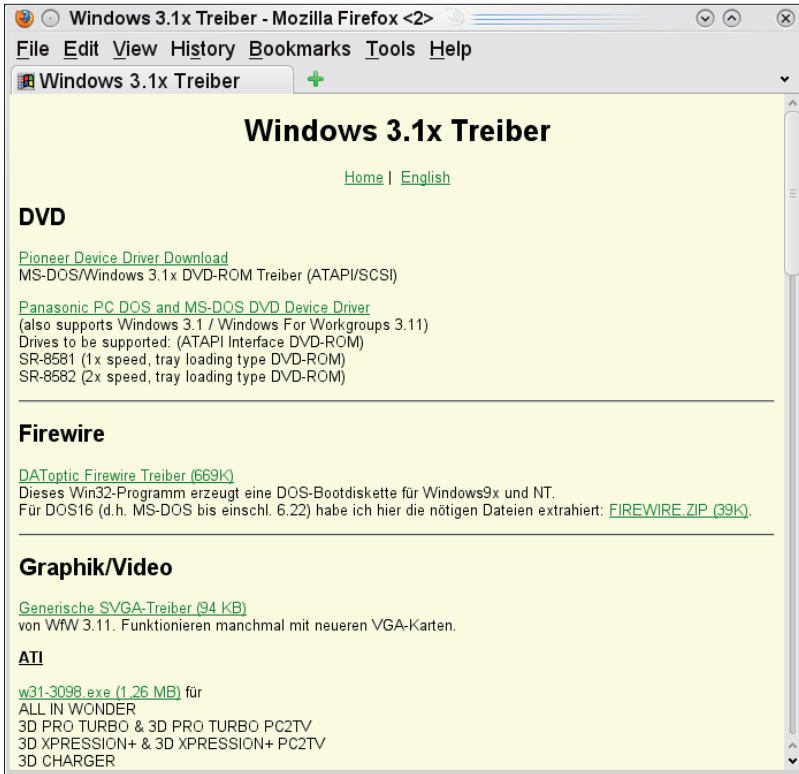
Windows 3.1x Treiber - Mozilla Firefox <2>

File Edit View History Bookmarks Tools Help

Windows 3.1x Treiber

Windows 3.1x Treiber

Home | English

DVD

Pioneer Device Driver Download
MS-DOS/Windows 3.1x DVD-ROM Treiber (ATAPI/SCSI)

Panasonic PC DOS and MS-DOS DVD Device Driver
(also supports Windows 3.1 / Windows For Workgroups 3.11)
Drives to be supported: (ATAPI Interface DVD-ROM)
SR-8581 (1x speed, tray loading type DVD-ROM)
SR-8582 (2x speed, tray loading type DVD-ROM)

Firewire

DAToptic Firewire Treiber (669K)
Dieses Win32-Programm erzeugt eine DOS-Bootdiskette für Windows9x und NT.
Für DOS16 (d.h. MS-DOS bis einschl. 6.22) habe ich hier die nötigen Dateien extrahiert: FIREWIRE.ZIP (39K).

Graphik/Video

Generische SVGA-Treiber (94 KB)
von WfW 3.11. Funktionieren manchmal mit neueren VGA-Karten.

ATI

w31-3098.exe (1,26 MB) für
ALL IN WONDER
3D PRO TURBO & 3D PRO TURBO PC2TV
3D XPRESSION+ & 3D XPRESSION+ PC2TV
3D CHARGER